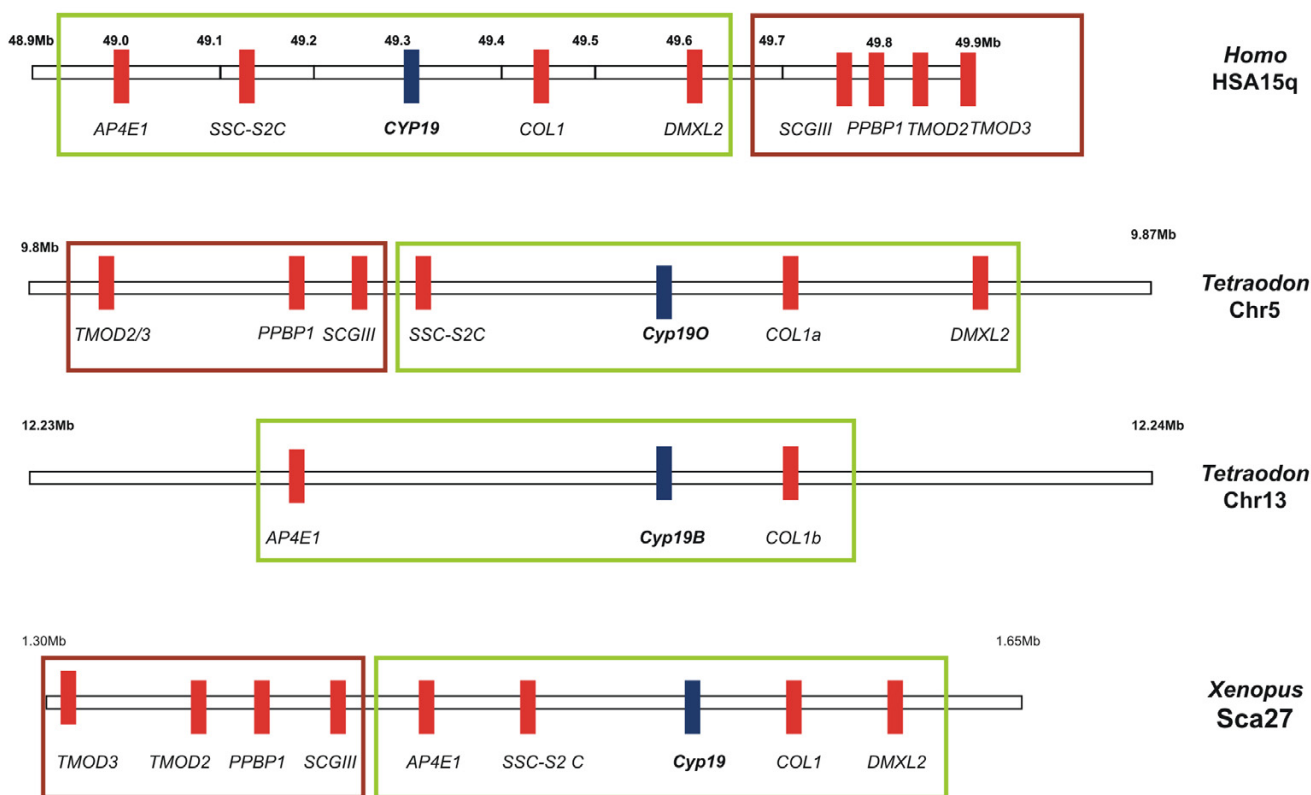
48.9Mb 49.0 49.1 49.2 49.3 49.4 49.5 49.6 49.7 49.8 49.9Mb

AP4E1 SSC-S2C CYP19 COL1 DMXL2 SCGIII PPBP1 TMOD2 TMOD3

Homo
HSA15q

9.8Mb 9.87Mb

TMOD2/3 PPBP1 SCGIII SSC-S2C Cyp19O COL1a DMXL2

Tetraodon
Chr5

12.23Mb 12.24Mb

AP4E1 Cyp19B COL1b

Tetraodon
Chr13

1.30Mb 1.65Mb

TMOD3 TMOD2 PPBP1 SCGIII AP4E1 SSC-S2 C Cyp19 COL1 DMXL2

Xenopus
Sca27